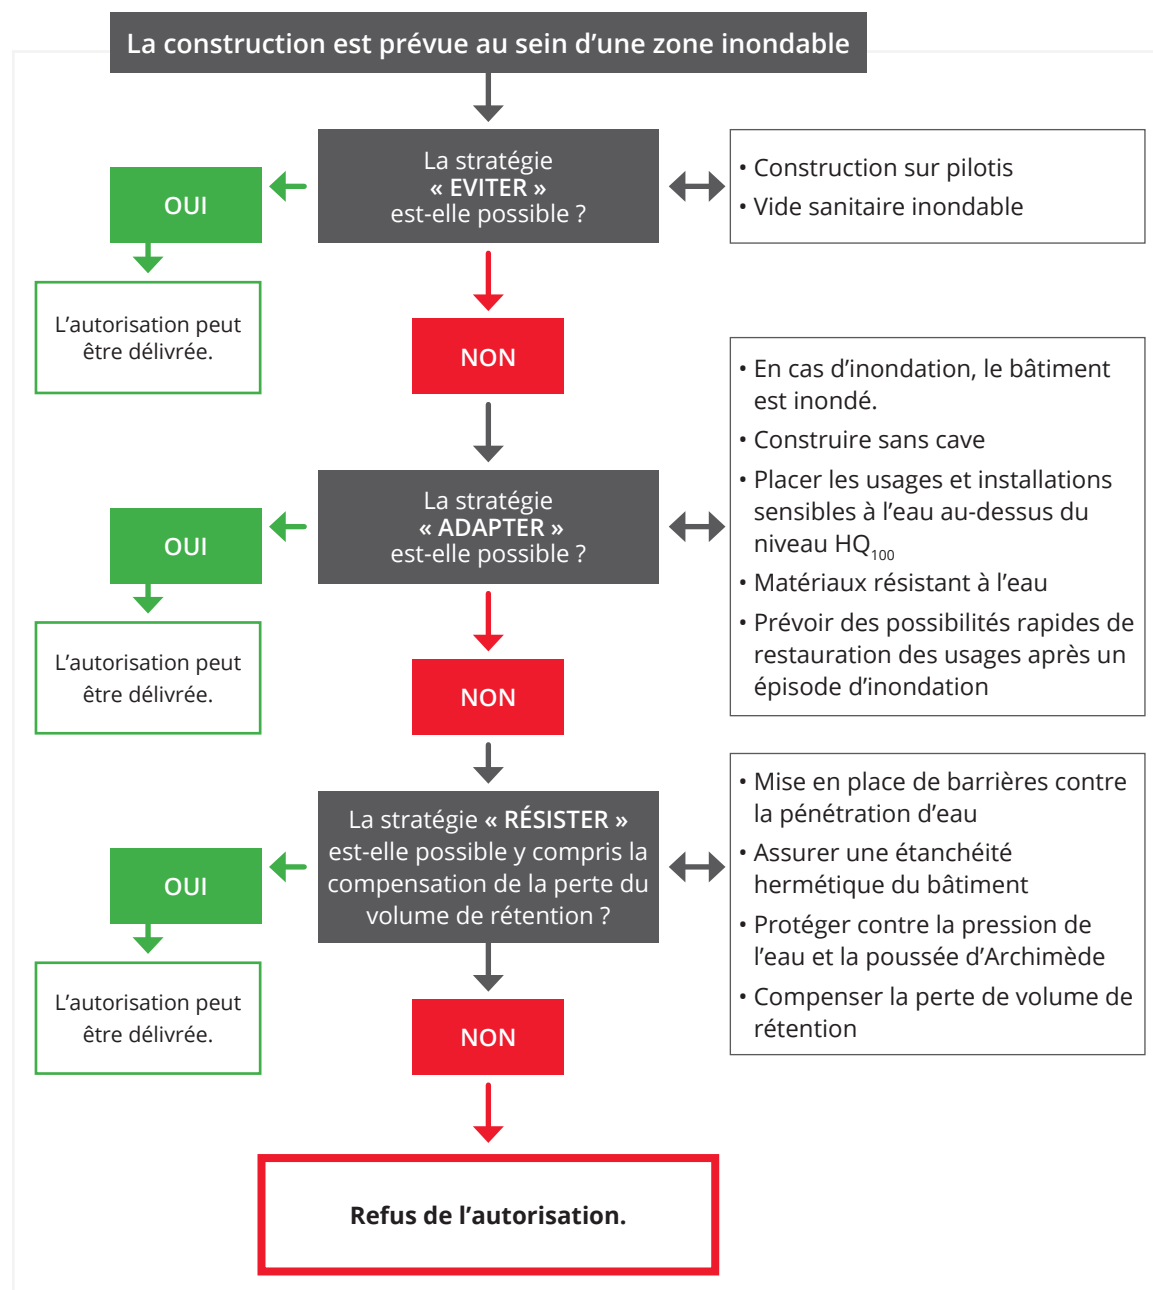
La construction est prévue au sein d'une zone inondable

La stratégie « EVITER » est-elle possible ?

OUI

L'autorisation peut être délivrée.

• Construction sur pilotis
• Vide sanitaire inondable

NON

La stratégie « ADAPTER » est-elle possible ?

OUI

L'autorisation peut être délivrée.

• En cas d'inondation, le bâtiment est inondé.
• Construire sans cave
• Placer les usages et installations sensibles à l'eau au-dessus du niveau $HQ_{100}$
• Matériaux résistant à l'eau
• Prévoir des possibilités rapides de restauration des usages après un épisode d'inondation

NON

La stratégie « RÉSISTER » est-elle possible y compris la compensation de la perte du volume de rétention ?

OUI

L'autorisation peut être délivrée.

• Mise en place de barrières contre la pénétration d'eau
• Assurer une étanchéité hermétique du bâtiment
• Protéger contre la pression de l'eau et la poussée d'Archimède
• Compenser la perte de volume de rétention

NON

Refus de l'autorisation.